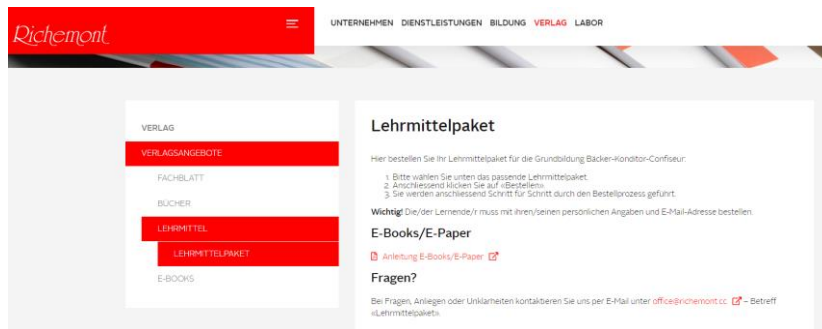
Richemont

UNTERNEHMEN DIENSTLEISTUNGEN BILDUNG VERLAG LABOR

VERLAG
VERLAGSANGEBOTE
FACHBLATT
BÜCHER
LEHRMITTEL
LEHRMITTELPAKET
E-BOOKS

Lehrmittelpaket

Hier bestellen Sie Ihr Lehrmittelpaket für die Grundbildung Bäcker-Konditor-Confiseur:

1. Bitte wählen Sie unten das passende Lehrmittelpaket.
2. Anschliessend klicken Sie auf «Bestellen».
3. Sie werden anschliessend Schritt für Schritt durch den Bestellprozess geführt.

Wichtig! Die/der Lernende/r muss mit ihren/seinen persönlichen Angaben und E-Mail-Adresse bestellen.

E-Books/E-Paper

Anleitung E-Books/E-Paper

Fragen?

Bei Fragen, Anliegen oder Unklarheiten kontaktieren Sie uns per E-Mail unter office@richemont.cc – Betreff «Lehrmittelpaket».